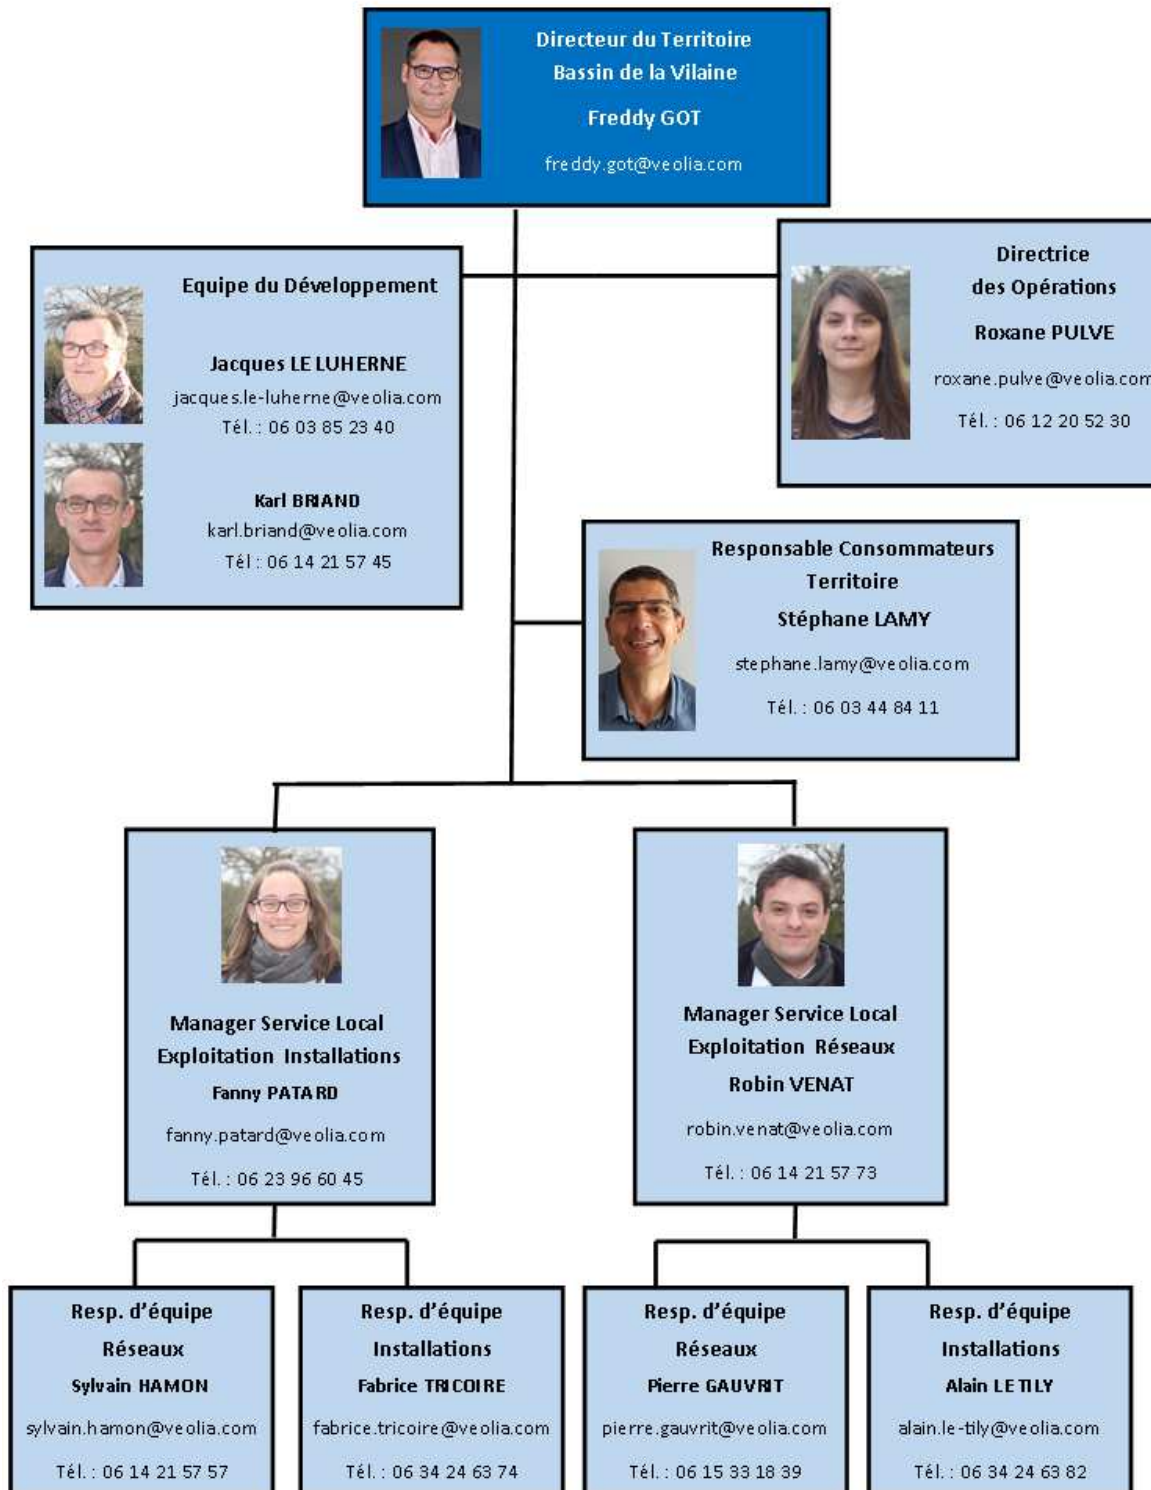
Directeur du Territoire
Bassin de la Vilaine

Freddy GOT

freddy.got@veolia.com

Equipe du Développement

Jacques LE LUHERNE
jacques.le-luherne@veolia.com
Tél. : 06 03 85 23 40

Karl BRIAND
karl.briand@veolia.com
Tél : 06 14 21 57 45

Directrice
des Opérations

Roxane PULVE

roxane.pulve@veolia.com

Tél. : 06 12 20 52 30

Responsable Consommateurs
Territoire

Stéphane LAMY

stephane.lamy@veolia.com

Tél. : 06 03 44 84 11

Manager Service Local
Exploitation Installations

Fanny PATARD

fanny.patard@veolia.com

Tél. : 06 23 96 60 45

Manager Service Local
Exploitation Réseaux

Robin VENAT

robin.venat@veolia.com

Tél. : 06 14 21 57 73

Resp. d'équipe
Réseaux
Sylvain HAMON
sylvain.hamon@veolia.com
Tél. : 06 14 21 57 57

Resp. d'équipe
Installations
Fabrice TRICOIRE
fabrice.tricoire@veolia.com
Tél. : 06 34 24 63 74

Resp. d'équipe
Réseaux
Pierre GAUVRIT
pierre.gauvrit@veolia.com
Tél. : 06 15 33 18 39

Resp. d'équipe
Installations
Alain LE TILY
alain.le-tily@veolia.com
Tél. : 06 34 24 63 82